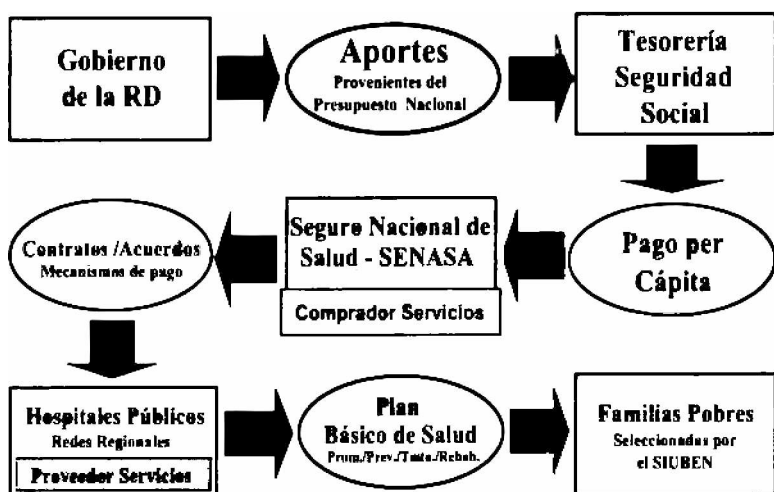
Gobierno de la RD

Aportes
Provenientes del Presupuesto Nacional

Tesorería Seguridad Social

Pago per Cápita

Seguro Nacional de Salud - SENASA

Comprador Servicios

Contratos /Acuerdos
Mecanismos de pago

Hospitales Públicos
Redes Regionales

Proveedor Servicios

Plan Básico de Salud
Prom./Prev./Trata./Rehab.

Familias Pobres
Seleccionadas por el SIUBEN